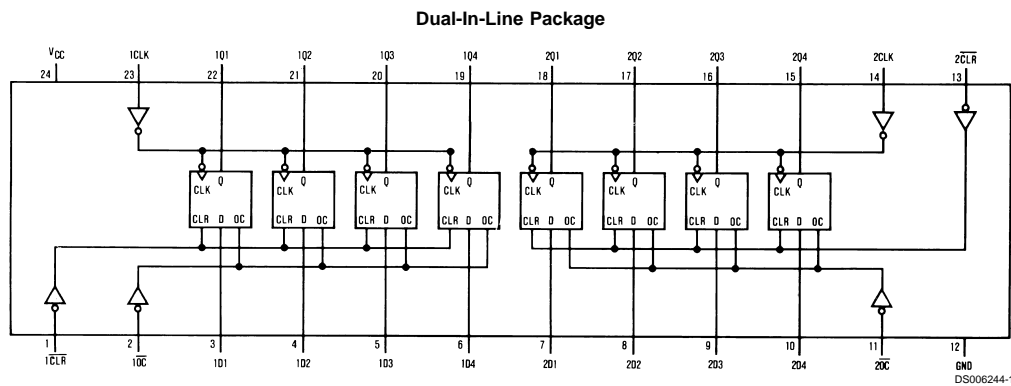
Dual-In-Line Package

$V_{CC}$ 24
1CLK 23
1Q1 22
1Q2 21
1Q3 20
1Q4 19
2Q1 18
2Q2 17
2Q3 16
2Q4 15
2CLK 14
$2\overline{CLR}$ 13

CLK Q
CLR D OC
CLK Q
CLR D OC
CLK Q
CLR D OC
CLK Q
CLR D OC
CLK Q
CLR D OC
CLK Q
CLR D OC
CLK Q
CLR D OC
CLK Q
CLR D OC

1 $1\overline{CLR}$
2 $1\overline{OC}$
3 1D1
4 1D2
5 1D3
6 1D4
7 2D1
8 2D2
9 2D3
10 2D4
11 $\overline{2OC}$
12 GND

DS006244-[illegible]